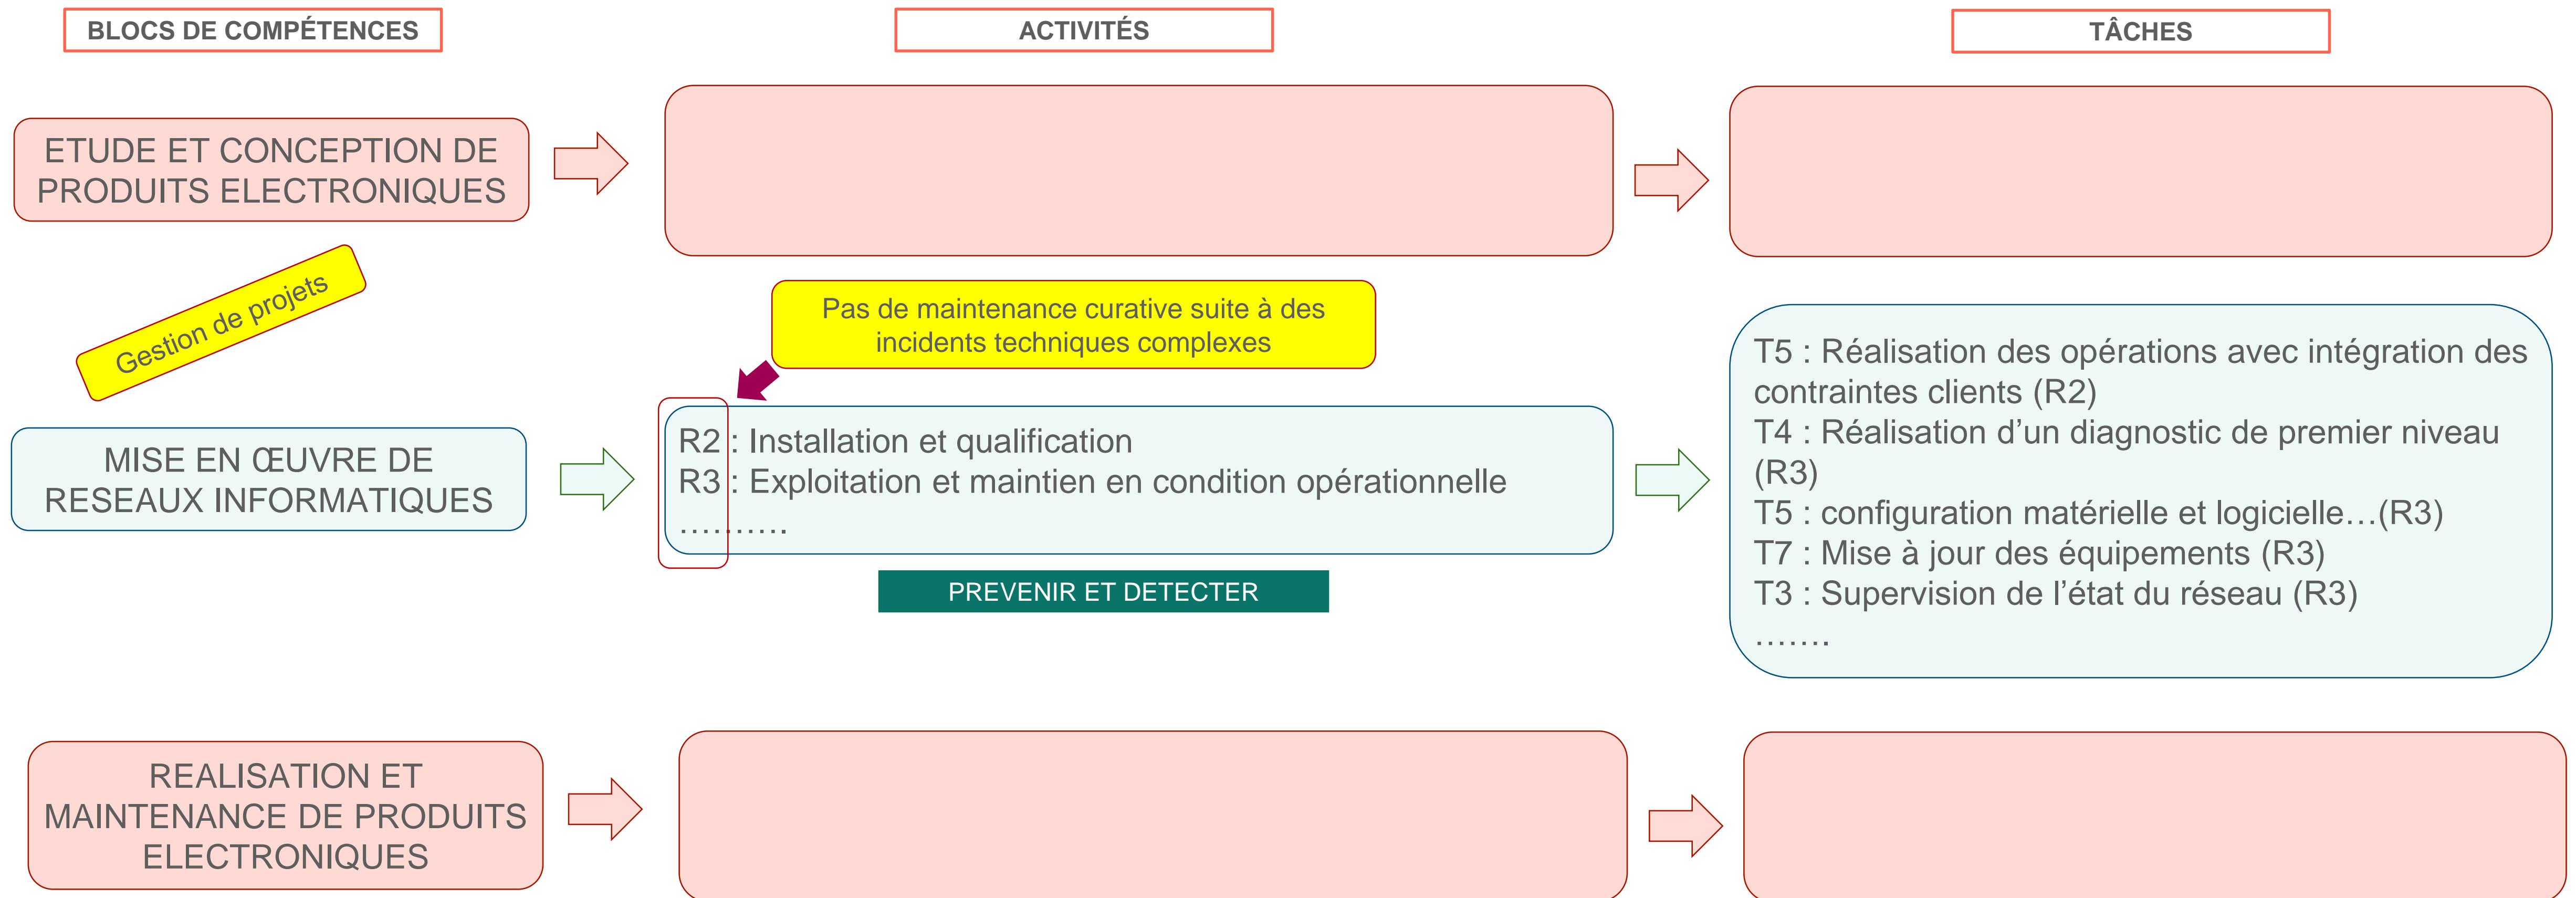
BLOCS DE COMPÉTENCES

ACTIVITÉS

TÂCHES

ETUDE ET CONCEPTION DE PRODUITS ELECTRONIQUES

Gestion de projets

Pas de maintenance curative suite à des incidents techniques complexes

MISE EN ŒUVRE DE RESEAUX INFORMATIQUES

R2 : Installation et qualification
R3 : Exploitation et maintien en condition opérationnelle
……….

PREVENIR ET DETECTER

T5 : Réalisation des opérations avec intégration des contraintes clients (R2)
T4 : Réalisation d'un diagnostic de premier niveau (R3)
T5 : configuration matérielle et logicielle…(R3)
T7 : Mise à jour des équipements (R3)
T3 : Supervision de l'état du réseau (R3)
…….

REALISATION ET MAINTENANCE DE PRODUITS ELECTRONIQUES